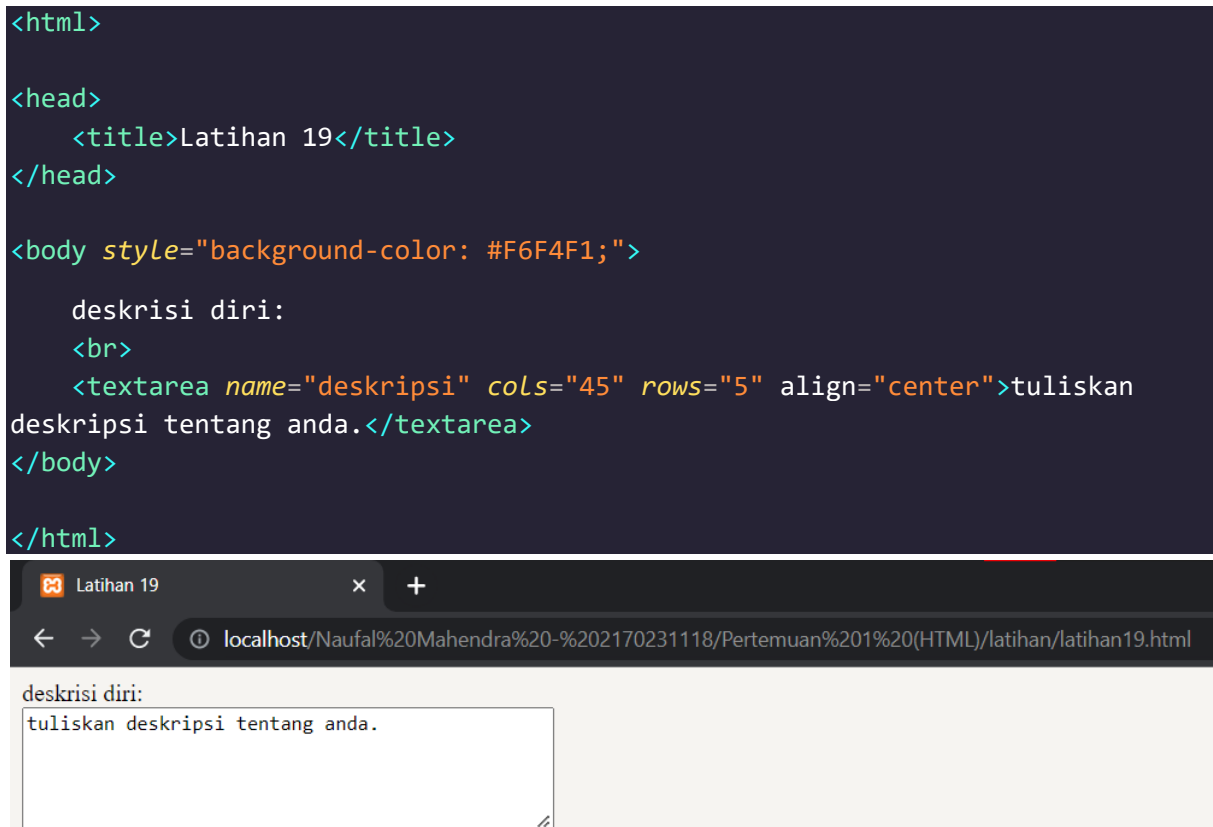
<html>

<head>
    <title>Latihan 19</title>
</head>

<body style="background-color: #F6F4F1;">

    deskrisi diri:
    <br>
    <textarea name="deskripsi" cols="45" rows="5" align="center">tuliskan deskripsi tentang anda.</textarea>
</body>

</html>

Latihan 19 × +

localhost/Naufal%20Mahendra%20-%202170231118/Pertemuan%201%20(HTML)/latihan/latihan19.html

deskrisi diri:
tuliskan deskripsi tentang anda.